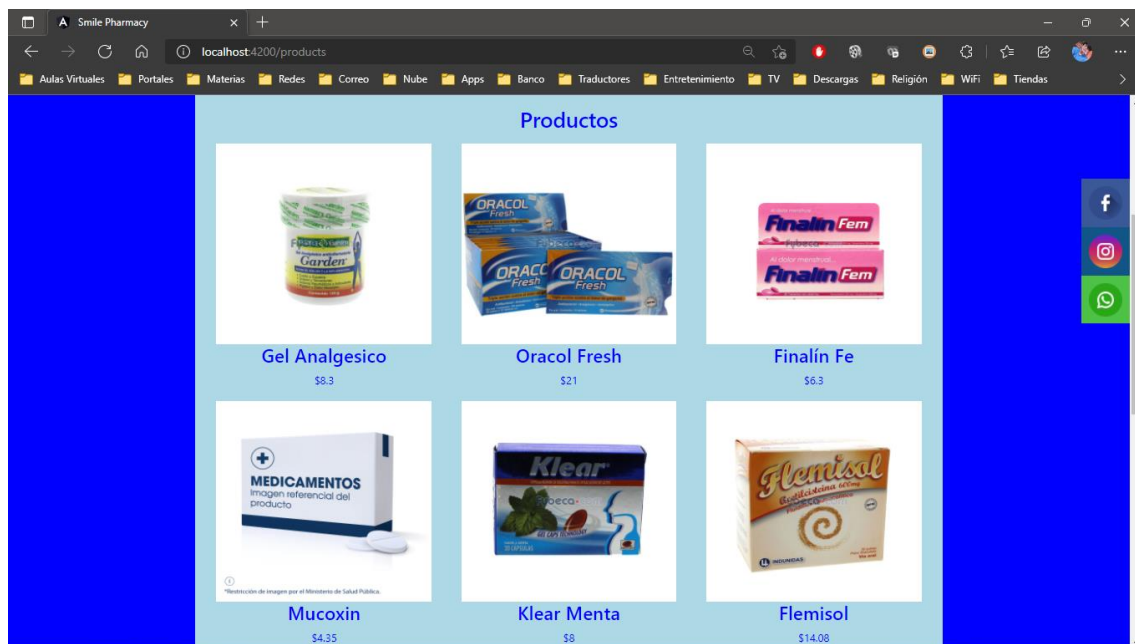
Smile Pharmacy
localhost:4200/products
Aulas Virtuales Portales Materias Redes Correo Nube Apps Banco Traductores Entretenimiento TV Descargas Religión WiFi Tiendas

Productos

Garden
Gel Analgesico
$8.3

ORACOL Fresh
Oracol Fresh
$21

Finalin Fem
Finalín Fe
$6.3

MEDICAMENTOS
Imagen referencial del producto
*Restricción de imagen por el Ministerio de Salud Pública.
Mucoxin
$4.35

Klear
Klear Menta
$8

Flemisol
Flemisol
$14.08